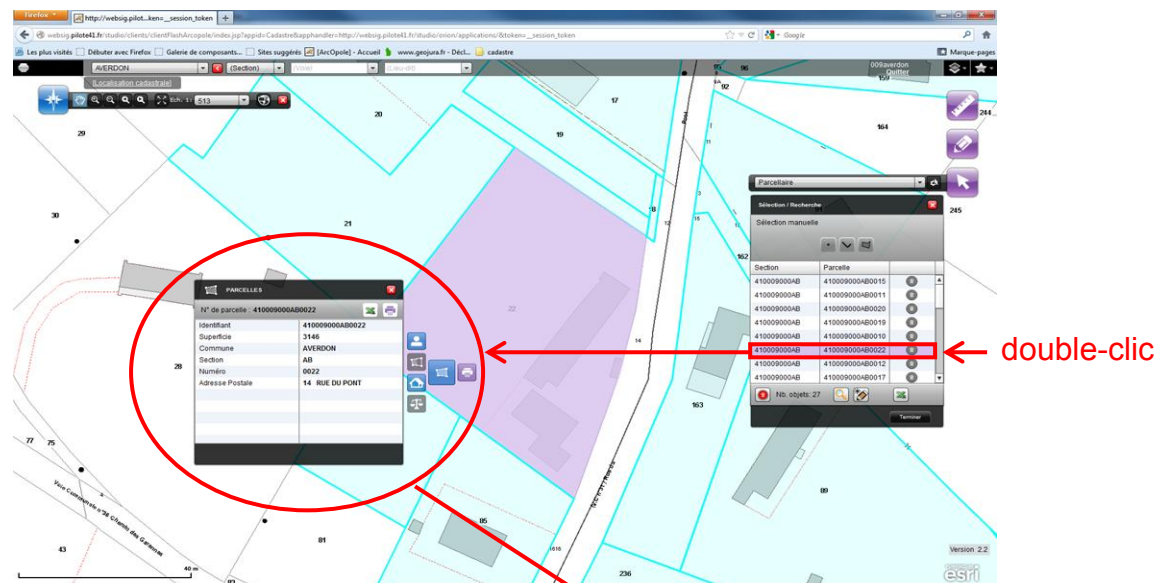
Firefox http://websig.pilot...ken=_session_token +

websig.pilote41.fr/studio/clients/clientFlashArcopole/index.jsp?appid=Cadastre&apphandler=http://websig.pilote41.fr/studio/orion/applications/&token=_session_token

Google

Les plus visités Débuter avec Firefox Galerie de composants... Sites suggérés [ArcOpole] - Accueil www.geojura.fr - Décl... cadastre

Marque-pages

AVERDON (Section) (Voie) (Lieudit)

Localisation cadastrale

009averdon Quitter

Ech. 1: 513

PARCELLES

N° de parcelle : 410009000AB0022

| | |
|---|---|
| Identifiant | 410009000AB0022 |
| Superficie | 3146 |
| Commune | AVERDON |
| Section | AB |
| Numéro | 0022 |
| Adresse Postale | 14 RUE DU PONT |

Parcellaire

Sélection / Recherche

Sélection manuelle

| Section | Parcelle |
|---|---|
| 410009000AB | 410009000AB0015 |
| 410009000AB | 410009000AB0011 |
| 410009000AB | 410009000AB0020 |
| 410009000AB | 410009000AB0019 |
| 410009000AB | 410009000AB0010 |
| 410009000AB | 410009000AB0022 |
| 410009000AB | 410009000AB0012 |
| 410009000AB | 410009000AB0017 |

Nb. objets: 27

Terminer

double-clic

29 20 19 17 164 244 245 30 21 18 162 22 14 28 163 77 75 89 85 81 43 236 93 95 96 92 159 9A 13 12 15 1616

Voie Communale n°38 Chemin des Garennes

Rue du Pont

40 m

Version 2.2

esri